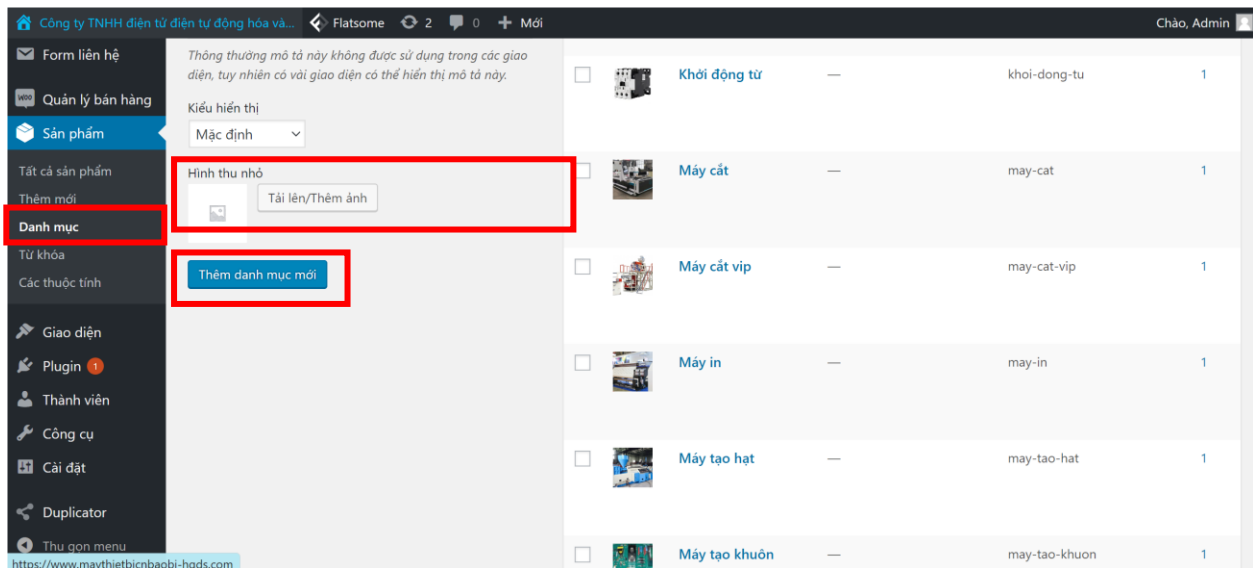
Công ty TNHH điện tử điện tự động hóa và... Flatsome 2 0 Mới Chào, Admin

Form liên hệ
Quản lý bán hàng
Sản phẩm
Tất cả sản phẩm
Thêm mới
Danh mục
Từ khóa
Các thuộc tính
Giao diện
Plugin 1
Thành viên
Công cụ
Cài đặt
Duplicator
Thu gọn menu

Thông thường mô tả này không được sử dụng trong các giao diện, tuy nhiên có vài giao diện có thể hiển thị mô tả này.

Kiểu hiển thị
Mặc định

Hình thu nhỏ
Tải lên/Thêm ảnh

Thêm danh mục mới

| | | | | |
|---|---|---|---|---|
| Khởi động từ | — | khoi-dong-tu | 1 |
| Máy cắt | — | may-cat | 1 |
| Máy cắt vip | — | may-cat-vip | 1 |
| Máy in | — | may-in | 1 |
| Máy tạo hạt | — | may-tao-hat | 1 |
| Máy tạo khuôn | — | may-tao-khuon | 1 |

https://www.maythietbicnbaobi-hqds.com